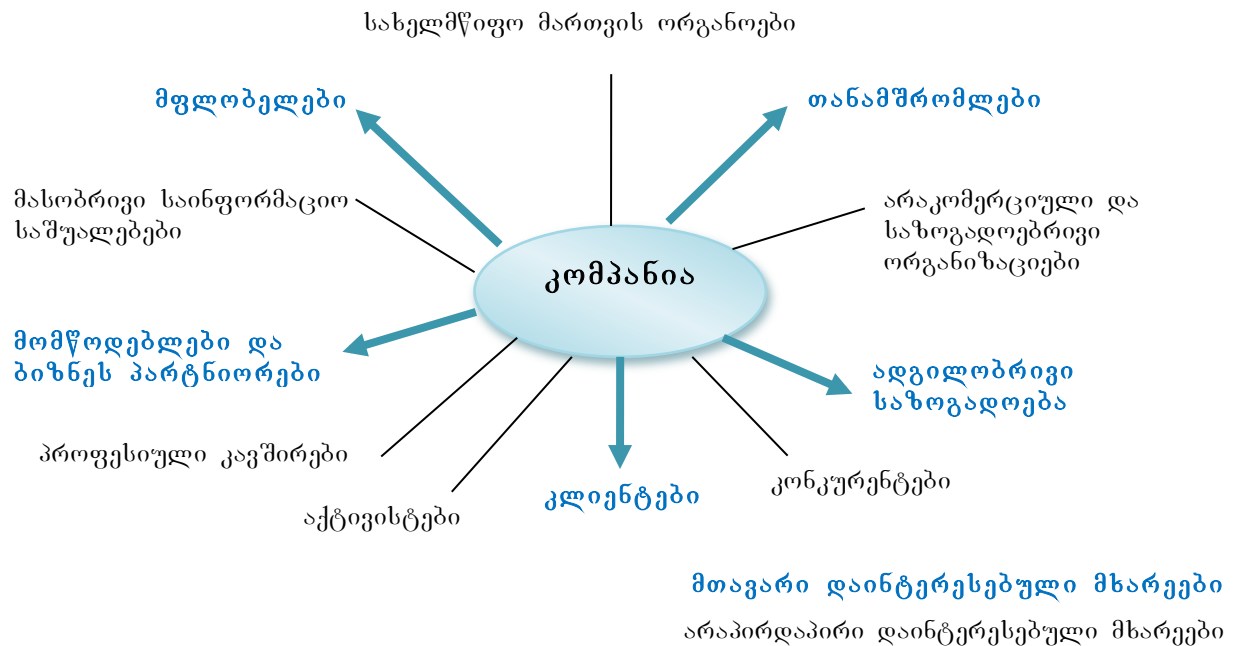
სახელმწიფო მართვის ორგანოები

მფლობელები

თანამშრომლები

მასობრივი საინფორმაციო საშუალებები

არაკომერციული და საზოგადოებრივი ორგანიზაციები

კომპანია

მომწოდებლები და ბიზნეს პარტნიორები

ადგილობრივი საზოგადოება

პროფესიული კავშირები

კონკურენტები

კლიენტები

აქტივისტები

მთავარი დაინტერესებული მხარეები

არაპირდაპირი დაინტერესებული მხარეები